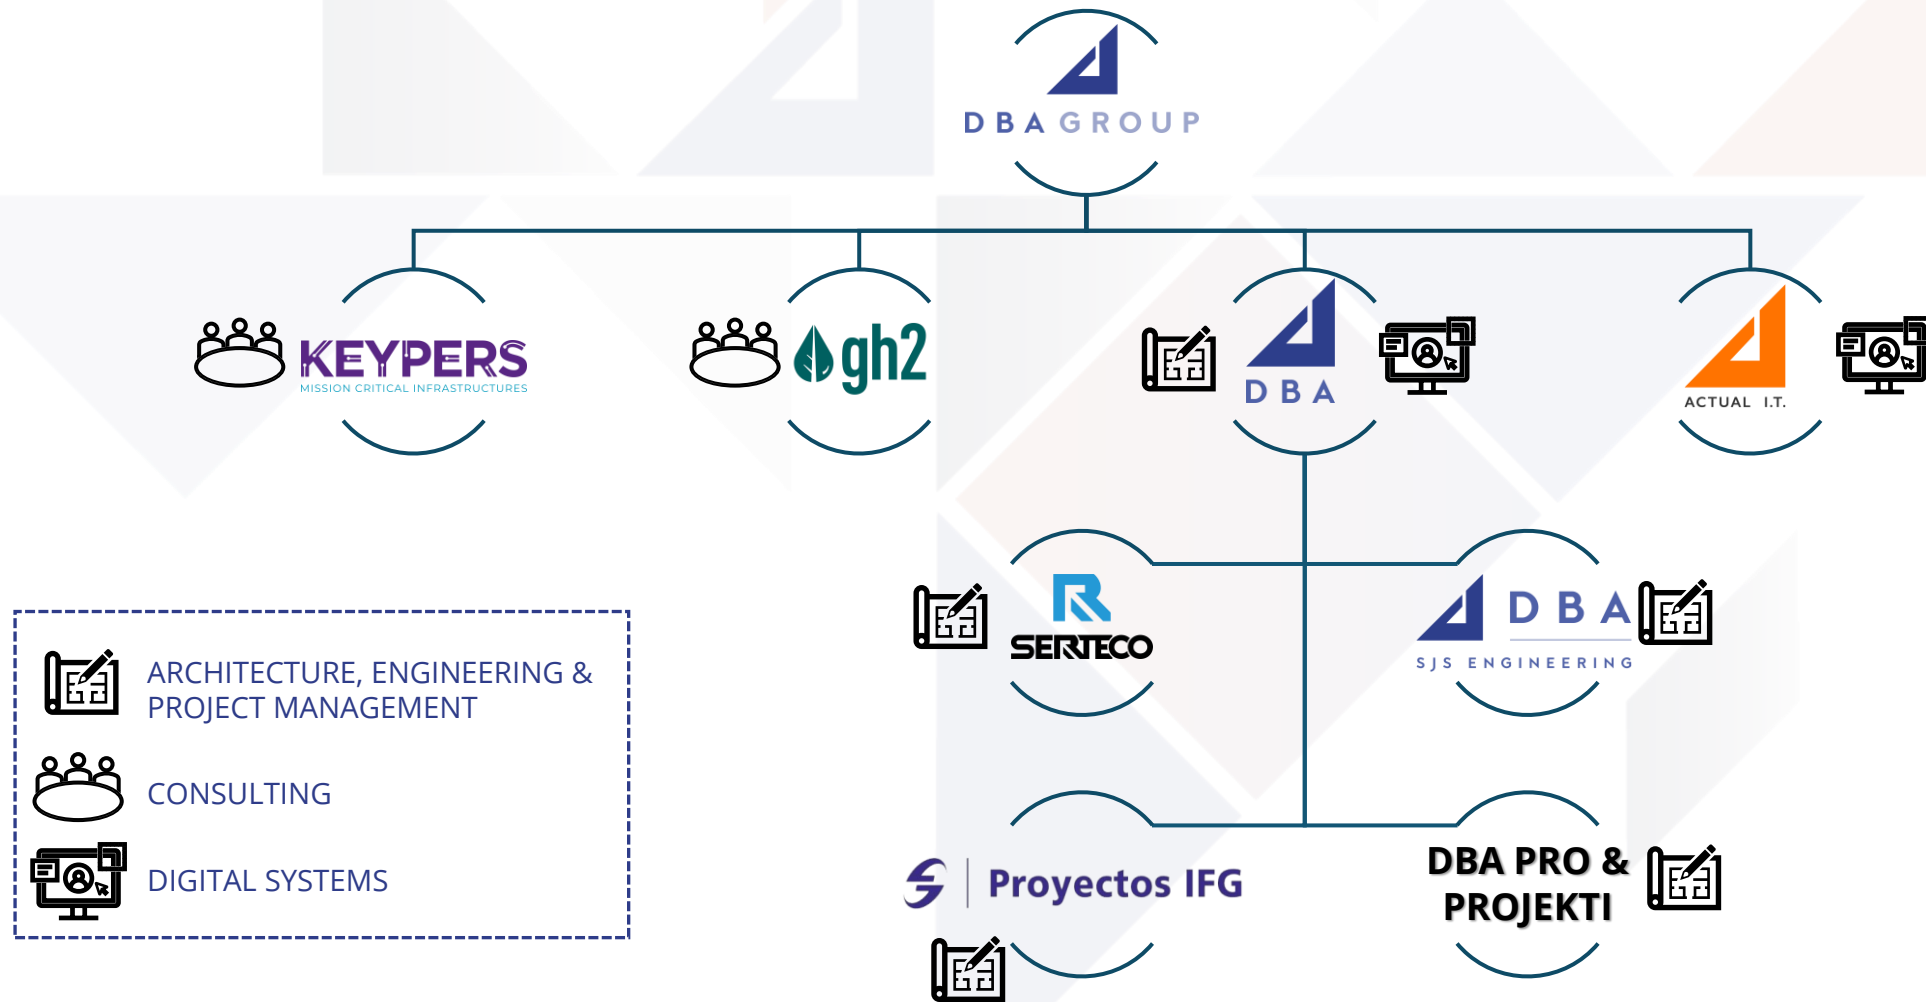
DBA GROUP

KEYPERS
MISSION CRITICAL INFRASTRUCTURES

gh2

DBA

ACTUAL I.T.

SERTECO

DBA
SJS ENGINEERING

Proyectos IFG

DBA PRO & PROJEKTI

ARCHITECTURE, ENGINEERING & PROJECT MANAGEMENT

CONSULTING

DIGITAL SYSTEMS